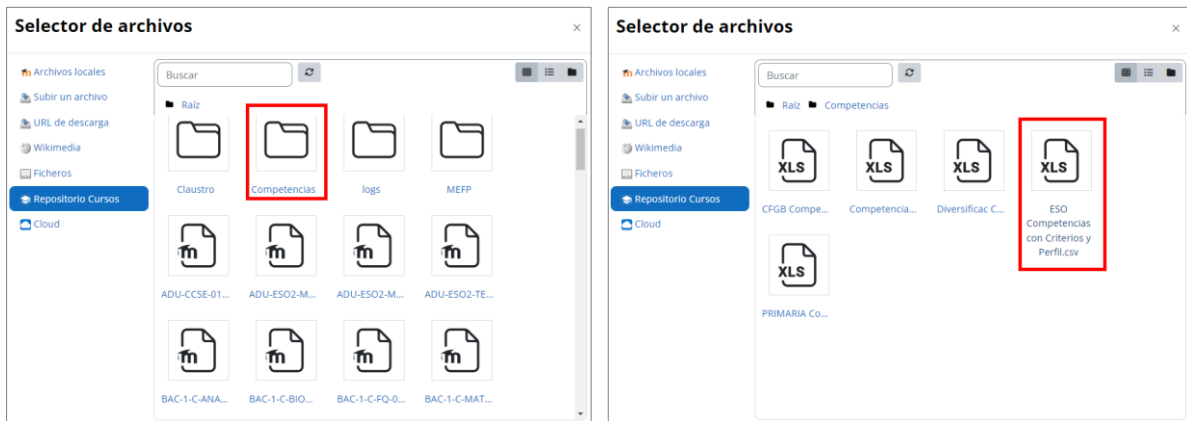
Selector de archivos ×

Archivos locales
Subir un archivo
URL de descarga
Wikimedia
Ficheros
Repositorio Cursos
Cloud

Buscar

Raíz

Claustro
Competencias
logs
MEFP
ADU-CCSE-01...
ADU-ESO2-M...
ADU-ESO2-M...
ADU-ESO2-TE...
BAC-1-C-ANA...
BAC-1-C-BIO...
BAC-1-C-FQ-0...
BAC-1-C-MAT...

Selector de archivos ×

Archivos locales
Subir un archivo
URL de descarga
Wikimedia
Ficheros
Repositorio Cursos
Cloud

Buscar

Raíz Competencias

XLS
CFGB Compe...
XLS
Competencia...
XLS
Diversificac C...
XLS
ESO Competencias con Criterios y Perfil.csv
XLS
PRIMARIA Co...